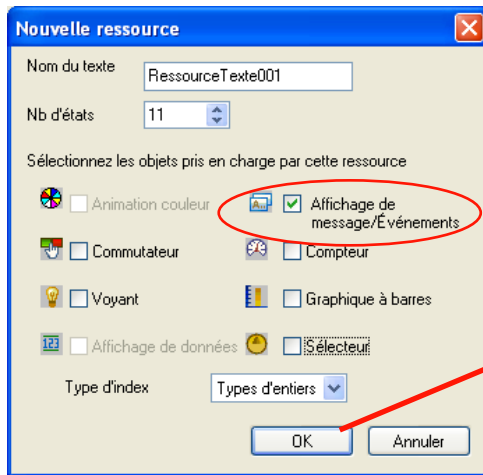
Nouvelle ressource

Nom du texte RessourceTexte001

Nb d'états 11

Sélectionnez les objets pris en charge par cette ressource

Animation couleur

Affichage de message/Événements

Commutateur

Compteur

Voyant

Graphique à barres

Affichage de données

Sélecteur

Type d'index Types d'entiers

OK

Annuler